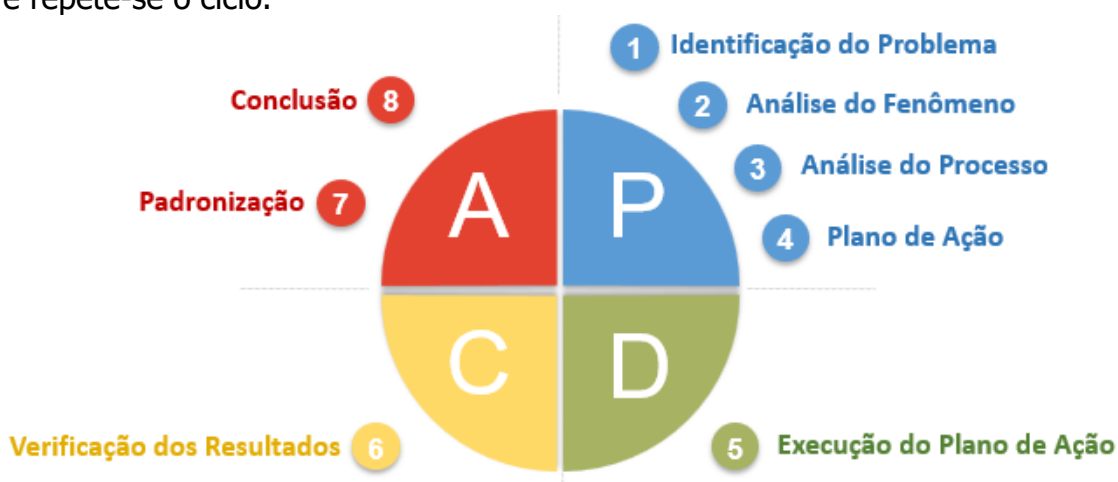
e repete-se o ciclo.

1 Identificação do Problema
2 Análise do Fenômeno
3 Análise do Processo
4 Plano de Ação

Conclusão 8
Padronização 7

A P
C D

Verificação dos Resultados 6
5 Execução do Plano de Ação